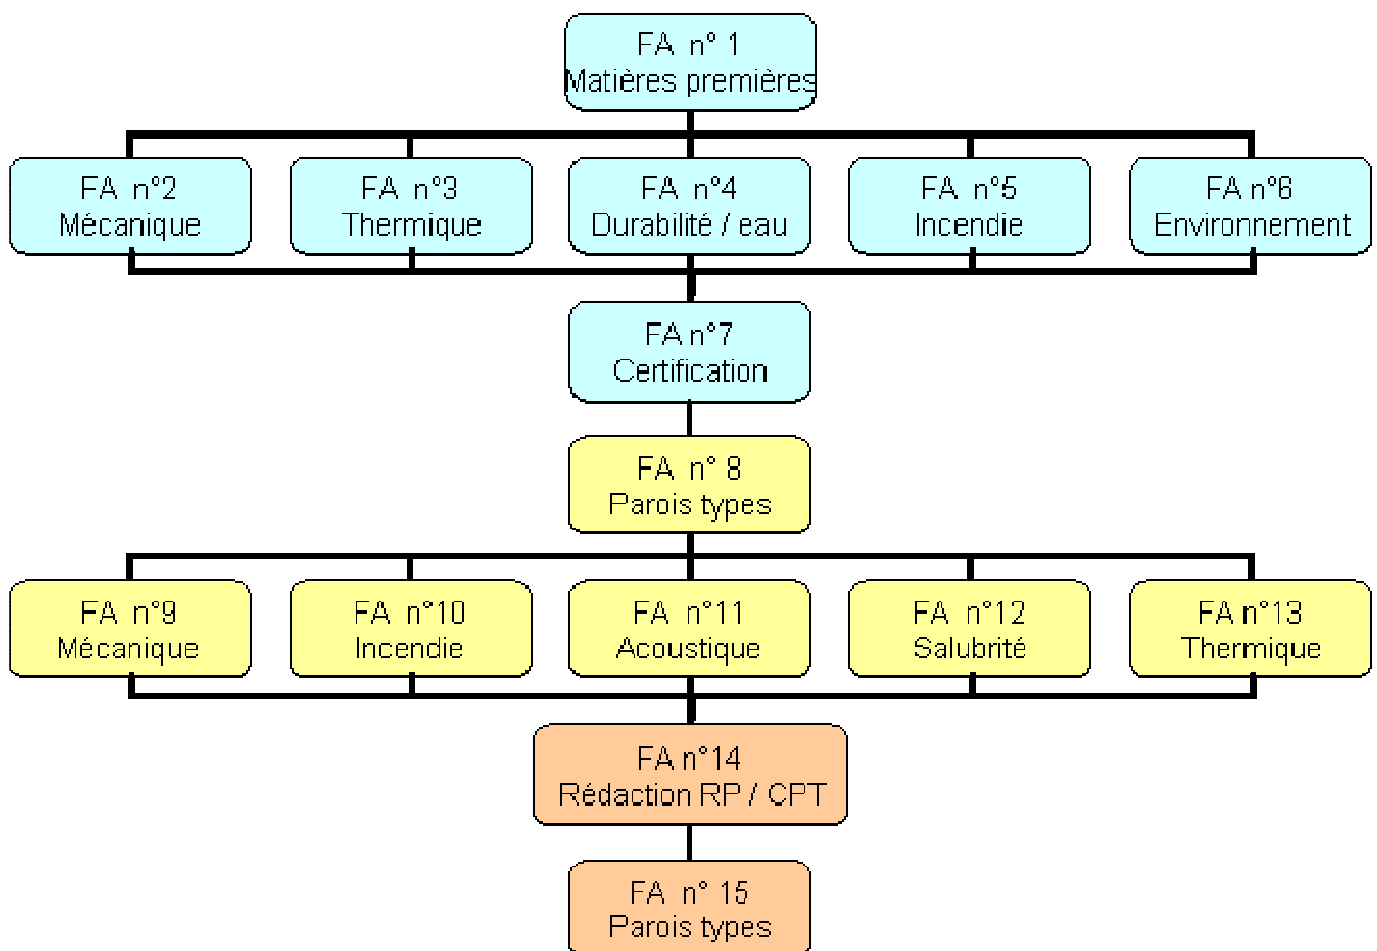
FA n° 1
Matières premières

FA n°2
Mécanique

FA n°3
Thermique

FA n°4
Durabilité / eau

FA n°5
Incendie

FA n°6
Environnement

FA n°7
Certification

FA n° 8
Parois types

FA n°9
Mécanique

FA n°10
Incendie

FA n°11
Acoustique

FA n°12
Salubrité

FA n°13
Thermique

FA n°14
Rédaction RP / CPT

FA n° 15
Parois types